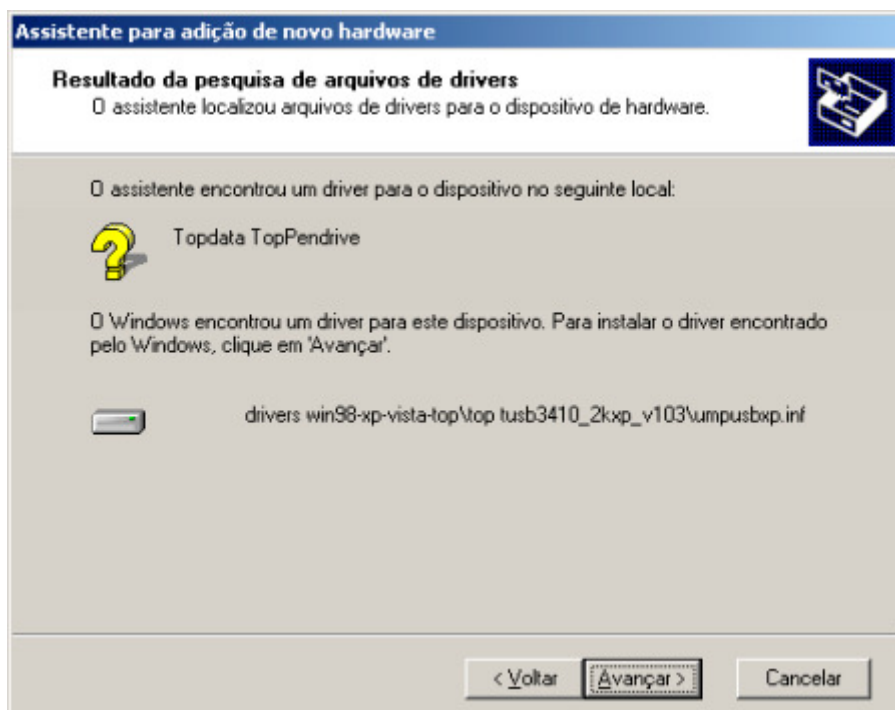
Assistente para adição de novo hardware

Resultado da pesquisa de arquivos de drivers
O assistente localizou arquivos de drivers para o dispositivo de hardware.

O assistente encontrou um driver para o dispositivo no seguinte local:

Topdata TopPendrive

O Windows encontrou um driver para este dispositivo. Para instalar o driver encontrado pelo Windows, clique em 'Avançar'.

drivers win98-xp-vista-top\top tusb3410_2kxp_v103\umpusbxp.inf

< Voltar
Avançar >
Cancelar